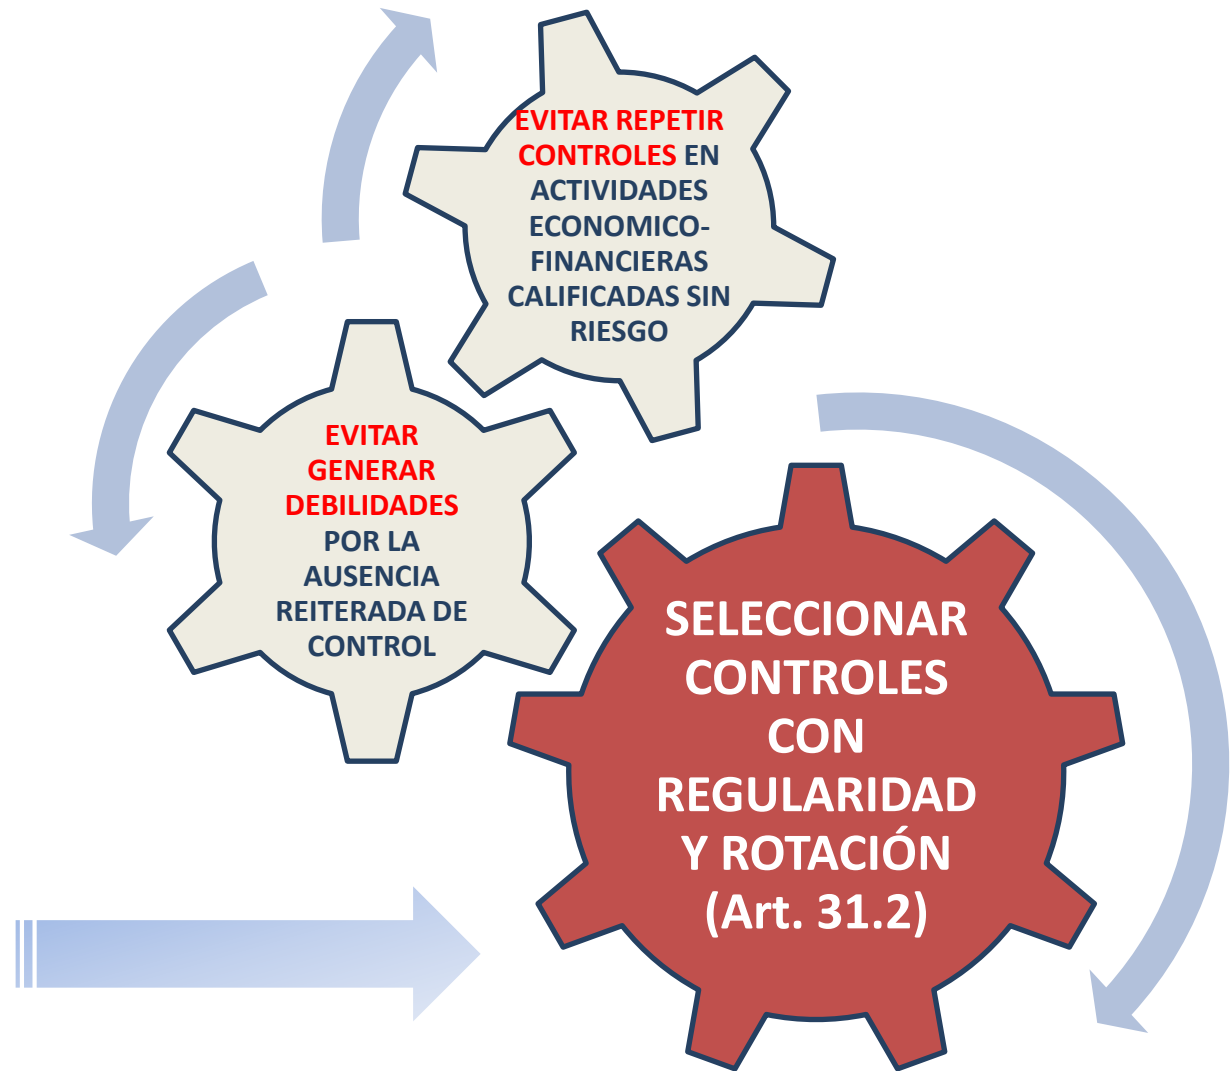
EVITAR REPETIR CONTROLES EN ACTIVIDADES ECONOMICO-FINANCIERAS CALIFICADAS SIN RIESGO

EVITAR GENERAR DEBILIDADES POR LA AUSENCIA REITERADA DE CONTROL

SELECCIONAR CONTROLES CON REGULARIDAD Y ROTACIÓN (Art. 31.2)